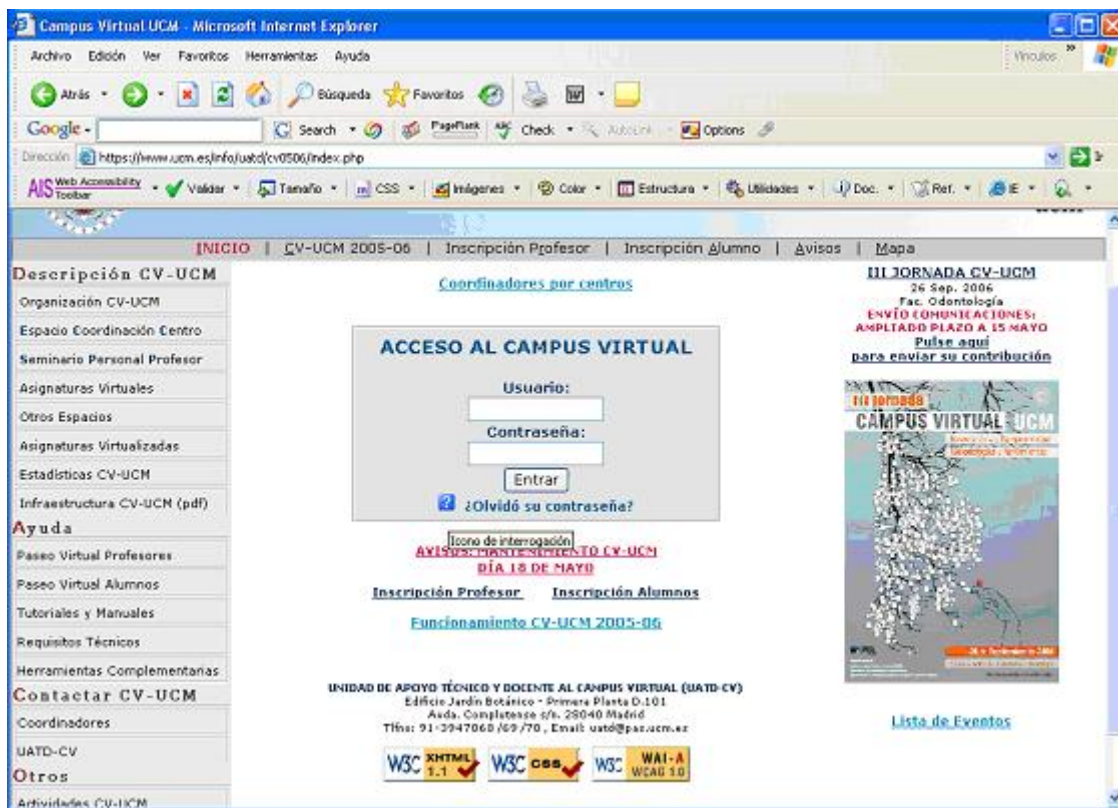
Campus Virtual UCM - Microsoft Internet Explorer

Archivo Edición Ver Favoritos Herramientas Ayuda

Vínculos

Atrás Búsqueda Favoritos

Google - Search PageRank Check AutoLink Options

Dirección https://www.ucm.es/info/uatd/cv0506/index.php

AIS Web Accessibility Toolbar Validar Tamaño CSS Imágenes Color Estructura Utilidades Doc. Ref. IE

INICIO | CV-UCM 2005-06 | Inscripción Profesor | Inscripción Alumno | Avisos | Mapa

Descripción CV-UCM
Organización CV-UCM
Espacio Coordinación Centro
Seminario Personal Profesor
Asignaturas Virtuales
Otros Espacios
Asignaturas Virtualizadas
Estadísticas CV-UCM
Infraestructura CV-UCM (pdf)
Ayuda
Paseo Virtual Profesores
Paseo Virtual Alumnos
Tutoriales y Manuales
Requisitos Técnicos
Herramientas Complementarias
Contactar CV-UCM
Coordinadores
UATD-CV
Otros
Actividades CV-UCM

Coordinadores por centros

ACCESO AL CAMPUS VIRTUAL
Usuario:
Contraseña:
Entrar
¿Olvidó su contraseña?

Icono de interrogación
AVISOS: MANTENIMIENTO CV-UCM
DÍA 18 DE MAYO

Inscripción Profesor Inscripción Alumnos

Funcionamiento CV-UCM 2005-06

UNIDAD DE APOYO TÉCNICO Y DOCENTE AL CAMPUS VIRTUAL (UATD-CV)
Edificio Jardín Botánico - Primera Planta D.101
Avda. Complutense s/n. 28040 Madrid
Tlfns: 91-3947060 /69 /70 , Email: uatd@pas.ucm.es

W3C XHTML 1.1 W3C CSS W3C WAI-A WCAG 1.0

III JORNADA CV-UCM
26 Sep. 2006
Fac. Odontología
ENVÍO COMUNICACIONES:
AMPLIADO PLAZO A 15 MAYO
Pulse aquí
para enviar su contribución

III Jornada
CAMPUS VIRTUAL UCM

Lista de Eventos